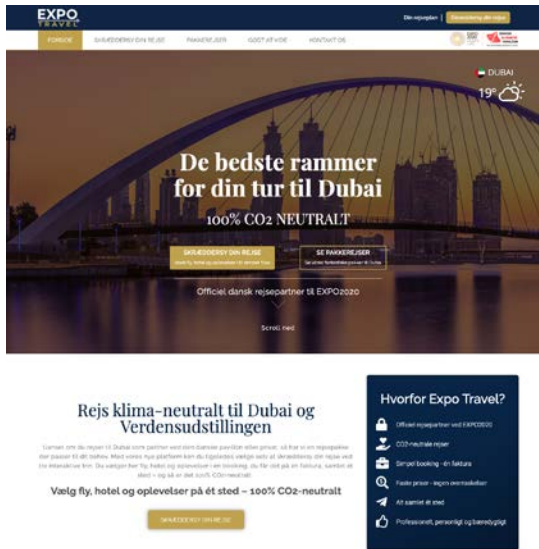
EXPO TRAVEL

Din rejseplan | Skræddersy din rejse

FORSIDE SKRÆDDERSY DIN REJSE PAKKEREJSER GODT AT VIDE KONTAKT OS

DUBAI
19°

De bedste rammer for din tur til Dubai

100% CO2 NEUTRALT

SKRÆDDERSY DIN REJSE
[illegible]

SE PAKKEREJSER
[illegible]

Officiel dansk rejsepartner til EXPO2020

Scroll ned

Rejs klima-neutralt til Dubai og Verdensudstillingen

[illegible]

Vælg fly, hotel og oplevelser på ét sted – 100% CO2-neutralt

SKRÆDDERSY DIN REJSE

Hvorfor Expo Travel?

Officiel rejsepartner ved EXPO2020

CO2-neutrale rejser

Simpel booking - én faktura

Faste priser - ingen overraskelser

Alt samlet ét sted

Professionelt, personligt og bæredygtigt